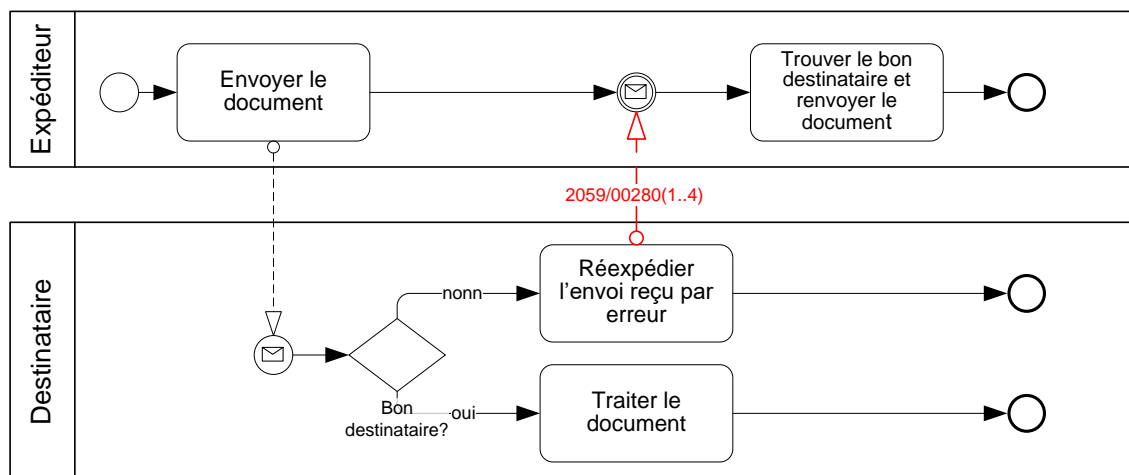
Expéditeur

Envoyer le document

Trouver le bon destinataire et renvoyer le document

2059/00280(1..4)

Destinataire

nonn

Réexpédier l'envoi reçu par erreur

Bon destinataire?

oui

Traiter le document